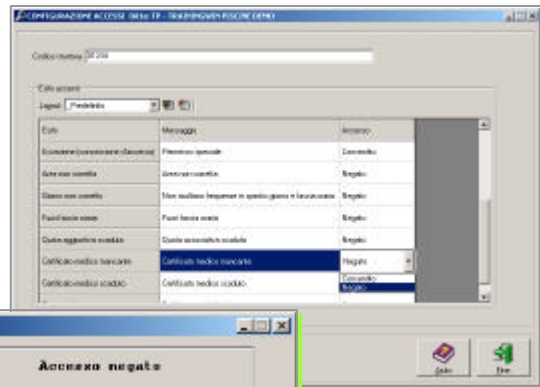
CONFIGURAZIONE ACCESSI (Wiz TP - TRAININGWEB PISCINE DEMO)

Codice tessera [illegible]

Esito accesso

Legenda Predefinito

| Esito | Messaggio | Accesso |
|---|---|---|
| Eccezione (concessione d'accesso) | Permesso speciale | Concesso |
| Area non corretta | Area non corretta | Negato |
| Giorno non corretto | Non risultano frequenze in questo giorno e fascia orario | Negato |
| Fuori fascia oraria | Fuori fascia oraria | Negato |
| Quota associativa scaduta | Quota associativa scaduta | Negato |
| Certificato medico mancante | Certificato medico mancante | Negato |
| Certificato medico scaduto | Certificato medico scaduto | |

Concesso
Negato

Accesso negato

Salva

Esci